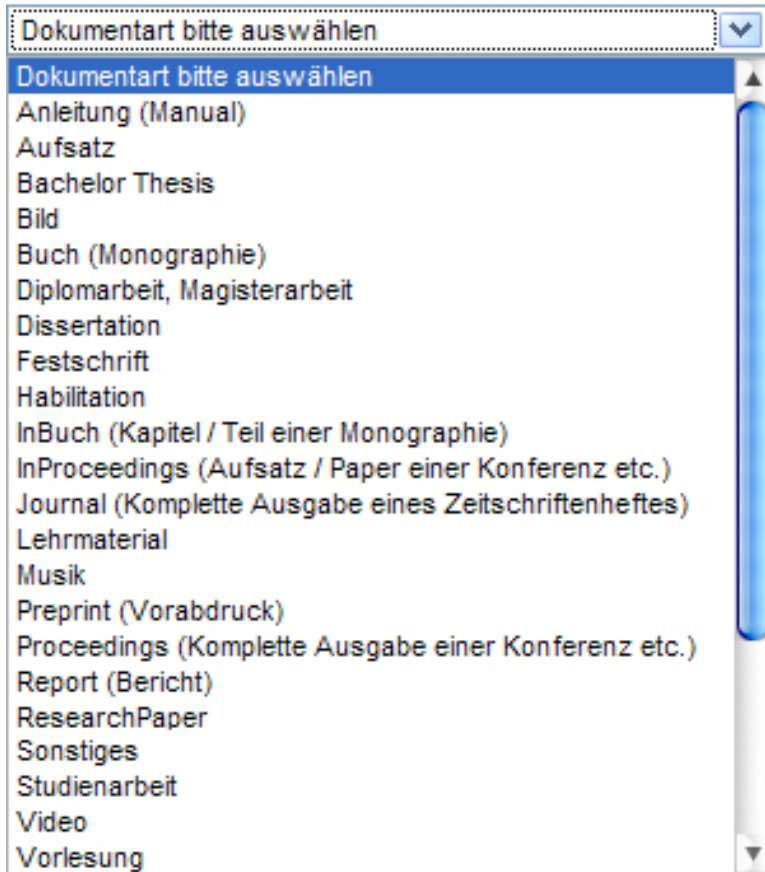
Dokumentart bitte auswählen

Dokumentart bitte auswählen
Anleitung (Manual)
Aufsatz
Bachelor Thesis
Bild
Buch (Monographie)
Diplomarbeit, Magisterarbeit
Dissertation
Festschrift
Habilitation
InBuch (Kapitel / Teil einer Monographie)
InProceedings (Aufsatz / Paper einer Konferenz etc.)
Journal (Komplette Ausgabe eines Zeitschriftenheftes)
Lehrmaterial
Musik
Preprint (Vorabdruck)
Proceedings (Komplette Ausgabe einer Konferenz etc.)
Report (Bericht)
ResearchPaper
Sonstiges
Studienarbeit
Video
Vorlesung